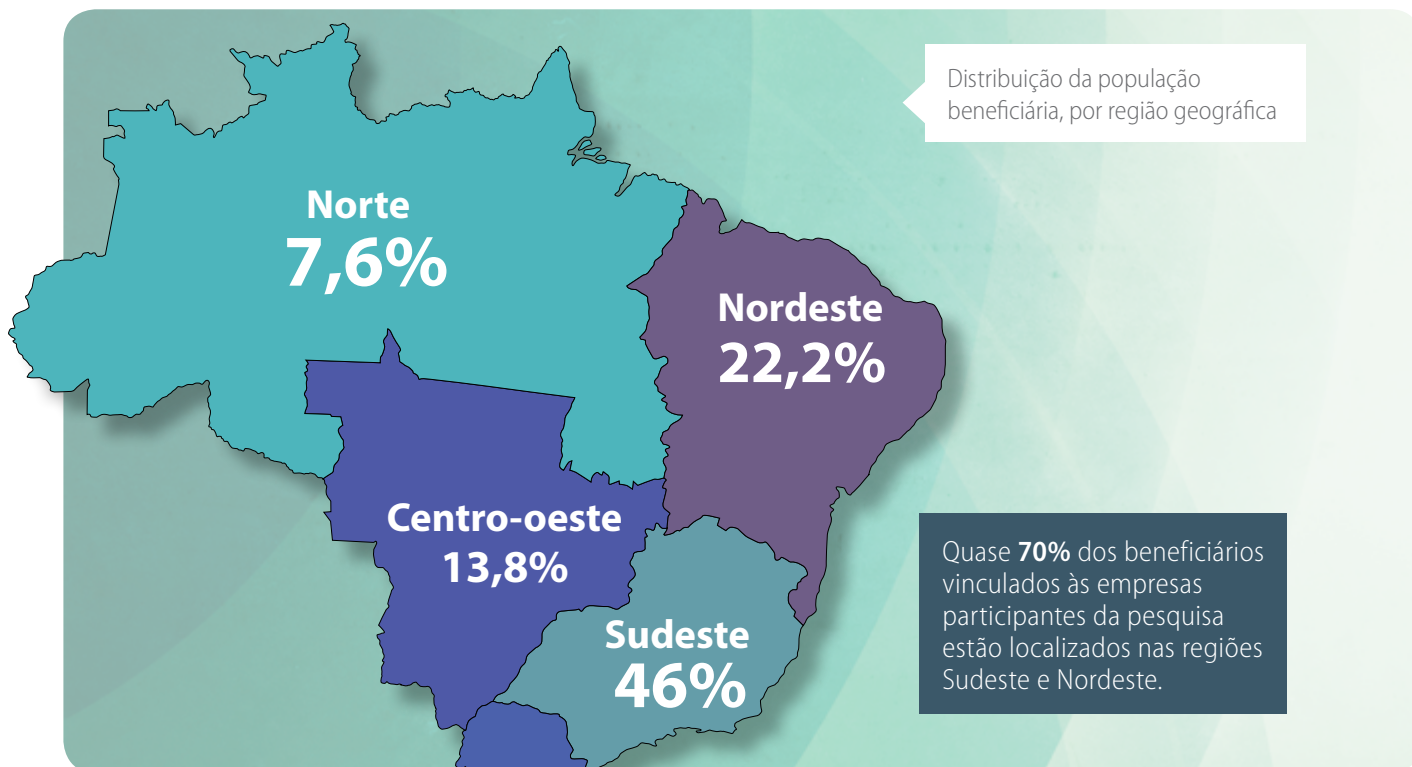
Distribuição da população beneficiária, por região geográfica

Norte
7,6%

Nordeste
22,2%

Centro-oeste
13,8%

Sudeste
46%

Quase **70%** dos beneficiários vinculados às empresas participantes da pesquisa estão localizados nas regiões Sudeste e Nordeste.